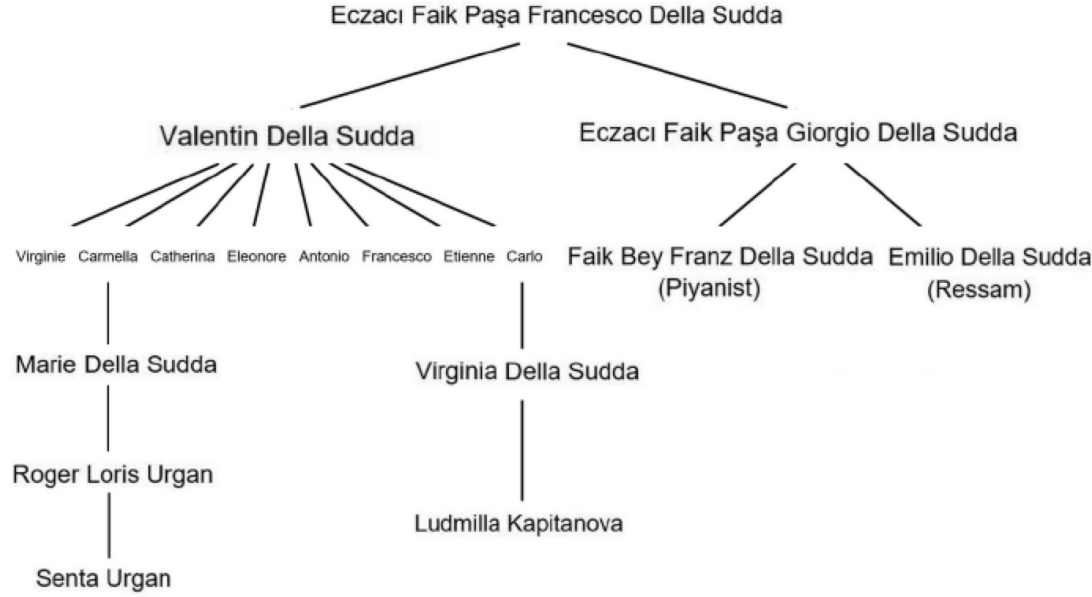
Eczacı Faik Paşa Francesco Della Sudda

Valentin Della Sudda

Eczacı Faik Paşa Giorgio Della Sudda

Virginie Carmella Catherina Eleonore Antonio Francesco Etienne Carlo

Faik Bey Franz Della Sudda (Piyanist)

Emilio Della Sudda (Ressam)

Marie Della Sudda

Virginia Della Sudda

Roger Loris Urgan

Ludmilla Kapitanova

Senta Urgan